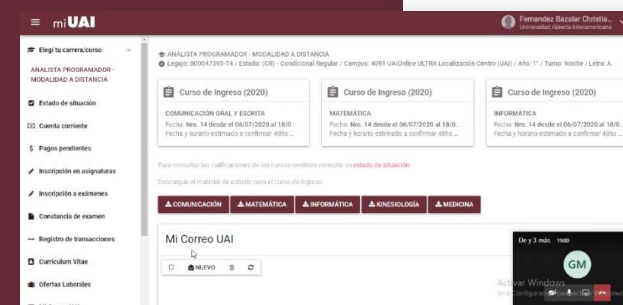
miUAI

Fernandez Bazalar Christia...
Universidad Abierta Interamericana

Elegí tu carrera/curso
ANALISTA PROGRAMADOR - MODALIDAD A DISTANCIA
Estado de situación
Cuenta corriente
Pagos pendientes
Inscripción en asignaturas
Inscripción a exámenes
Constancia de examen
Registro de transacciones
Currículum Vitae
Ofertas Laborales

ANALISTA PROGRAMADOR - MODALIDAD A DISTANCIA
Legajo: 000047395-T4 / Estado: (CR) - Condicional Regular / Campus: 4091 UAIOnline ULTRA Localización Centro (UAI) / Año: 1° / Turno: Noche / Letra: A

Curso de Ingreso (2020)
COMUNICACIÓN ORAL Y ESCRITA
Fecha: Nro. 14 desde el 06/07/2020 al 18/0...
Fecha y horario estimado a confirmar 48hs ...

Curso de Ingreso (2020)
MATEMÁTICA
Fecha: Nro. 14 desde el 06/07/2020 al 18/0...
Fecha y horario estimado a confirmar 48hs ...

Curso de Ingreso (2020)
INFORMÁTICA
Fecha: Nro. 14 desde el 06/07/2020 al 18/0...
Fecha y horario estimado a confirmar 48hs ...

Para consultar las calificaciones de los cursos rendidos consulte su estado de situación

Descargue el material de estudio para el curso de ingreso:

COMUNICACIÓN | MATEMÁTICA | INFORMÁTICA | KINESIOLOGÍA | MEDICINA

Mi Correo UAI

NUEVO

De 3 más 1500
GM
Activar Windows
Configuración para activar Windows